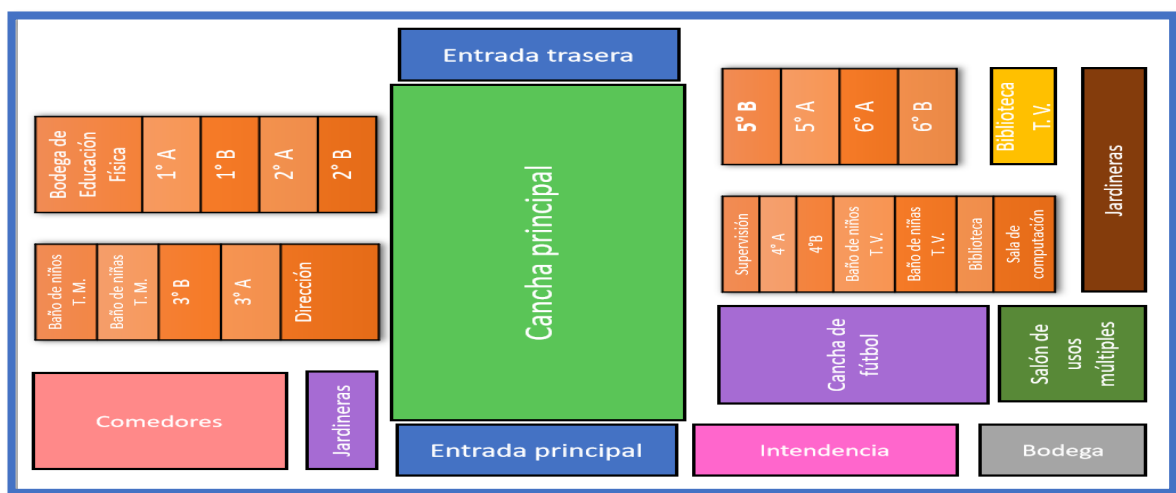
Entrada trasera

Bodega de Educación Física

1° A

1° B

2° A

2° B

Baño de niños T. M.

Baño de niñas T. M.

3° B

3° A

Dirección

Cancha principal

5° B

5° A

6° A

6° B

Biblioteca T. V.

Jardineras

Supervisión

4° A

4°B

Baño de niños T. V.

Baño de niñas T. V.

Biblioteca

Sala de computación

Cancha de fútbol

Salón de usos múltiples

Comedores

Jardineras

Entrada principal

Intendencia

Bodega